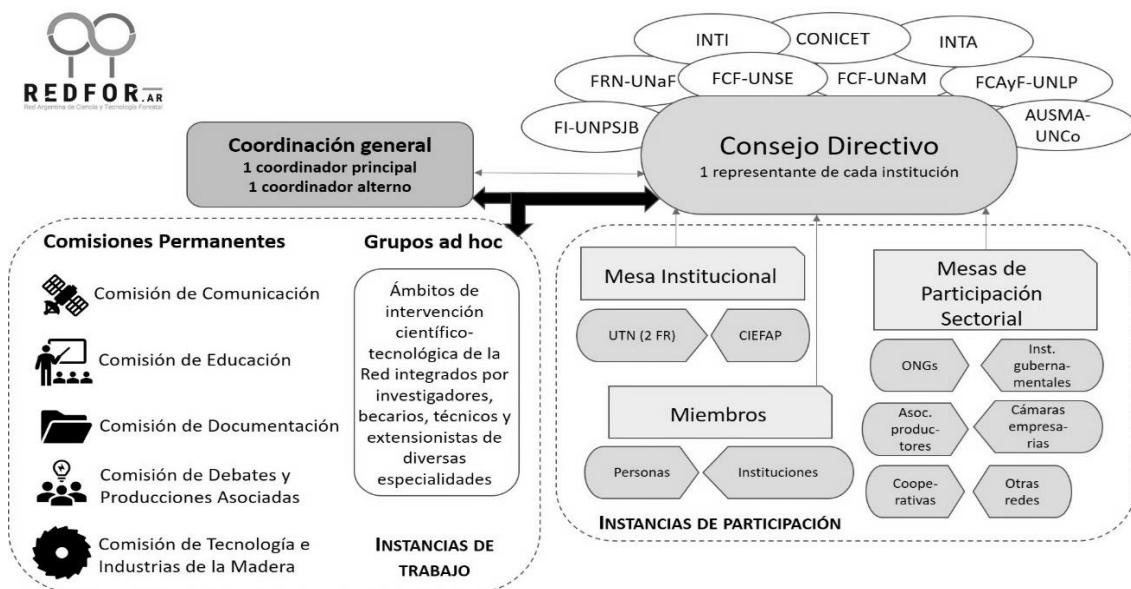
REDFOR.AR
Red Argentina de Ciencia y Tecnología Forestal

INTI
CONICET
INTA
FRN-UNaF
FCF-UNSE
FCF-UNaM
FCAyF-UNLP
FI-UNPSJB
AUSMA-UNCo

Coordinación general
1 coordinador principal
1 coordinador alterno

Consejo Directivo
1 representante de cada institución

Comisiones Permanentes

Comisión de Comunicación

Comisión de Educación

Comisión de Documentación

Comisión de Debates y Producciones Asociadas

Comisión de Tecnología e Industrias de la Madera

Grupos ad hoc

Ámbitos de intervención científico-tecnológica de la Red integrados por investigadores, becarios, técnicos y extensionistas de diversas especialidades

INSTANCIAS DE TRABAJO

Mesa Institucional

UTN (2 FR)
CIEFAP

Miembros

Personas
Instituciones

Mesas de Participación Sectorial

ONGs
Inst. guber-namentales
Asoc. produc-tores
Cámaras empresa-rias
Coope-rativas
Otras redes

INSTANCIAS DE PARTICIPACIÓN